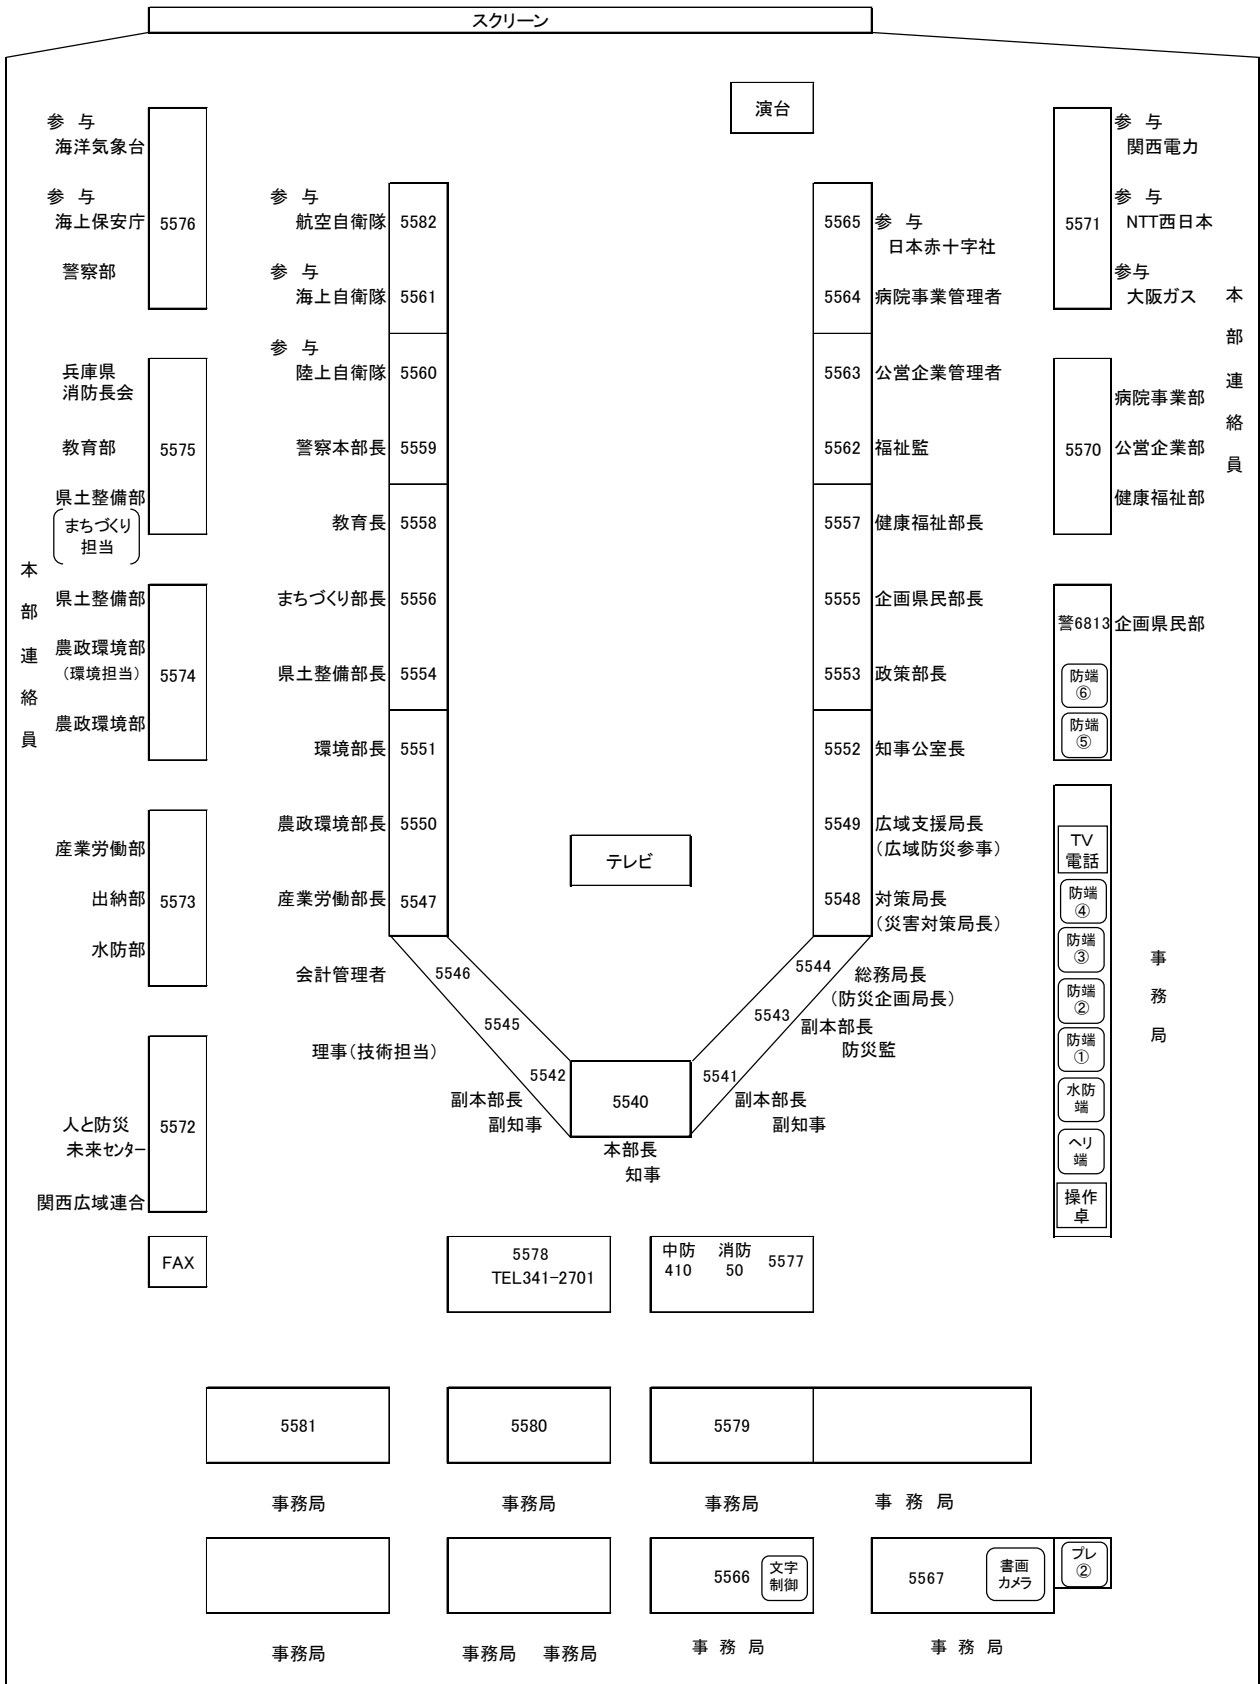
スクリーン

演台

参 与
海洋気象台

参 与
海上保安庁

警察部

5576

兵庫県
消防長会

教育部

県土整備部
まちづくり担当

5575

本
部
連
絡
員

県土整備部

農政環境部
（環境担当）

農政環境部

5574

産業労働部

出納部

水防部

5573

人と防災
未来センター

関西広域連合

5572

FAX

参 与
航空自衛隊 5582

参 与
海上自衛隊 5561

参 与
陸上自衛隊 5560

警察本部長 5559

教育長 5558

まちづくり部長 5556

県土整備部長 5554

環境部長 5551

農政環境部長 5550

産業労働部長 5547

会計管理者 5546

理事（技術担当） 5545

5542
副本部長
副知事

テレビ

5540
本部長
知事

5541
副本部長
副知事

5543
副本部長
防災監

5544
総務局長
（防災企画局長）

5565 参 与
日本赤十字社

5564 病院事業管理者

5563 公営企業管理者

5562 福祉監

5557 健康福祉部長

5555 企画県民部長

5553 政策部長

5552 知事公室長

5549 広域支援局長
（広域防災参事）

5548 対策局長
（災害対策局長）

5571

参 与
関西電力

参 与
NTT西日本

参与
大阪ガス

本
部
連
絡
員

5570

病院事業部

公営企業部

健康福祉部

警6813 企画県民部

防端⑥

防端⑤

TV
電話

防端④

防端③

防端②

防端①

水防端

ヘリ端

操作卓

事
務
局

5578
TEL341-2701

中防 410
消防 50
5577

5581

5580

5579

事務局

事務局

事務局

事 務 局

5566 文字制御

5567 書画カメラ

プレ②

事務局

事務局 事務局

事 務 局

事 務 局